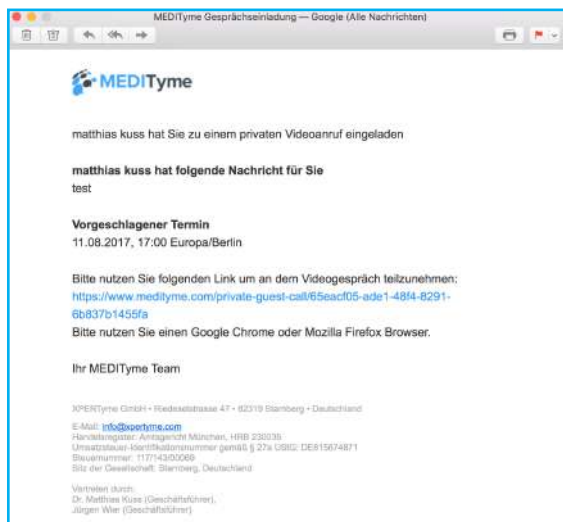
MEDITyme Gesprächseinladung — Google (Alle Nachrichten)

MEDITyme

matthias kuss hat Sie zu einem privaten Videoanruf eingeladen

**matthias kuss hat folgende Nachricht für Sie**
test

**Vorgeschlagener Termin**
11.08.2017, 17:00 Europa/Berlin

Bitte nutzen Sie folgenden Link um an dem Videogespräch teilzunehmen:
https://www.medityme.com/private-guest-call/65eacf05-ade1-48f4-8291-6b837b1455fa
Bitte nutzen Sie einen Google Chrome oder Mozilla Firefox Browser.

Ihr MEDITyme Team

XPERTyme GmbH • Riedeselstrasse 47 • 82319 Starnberg • Deutschland

E-Mail: info@xpertyme.com
Handelsregister: Amtsgericht München, HRB 230035
Umsatzsteuer-Identifikationsnummer gemäß § 27a UStG: DE815674871
Steuernummer: 117/143/00069
Sitz der Gesellschaft: Starnberg, Deutschland

Vertreten durch:
Dr. Matthias Küss (Geschäftsführer),
Jürgen Wier (Geschäftsführer)